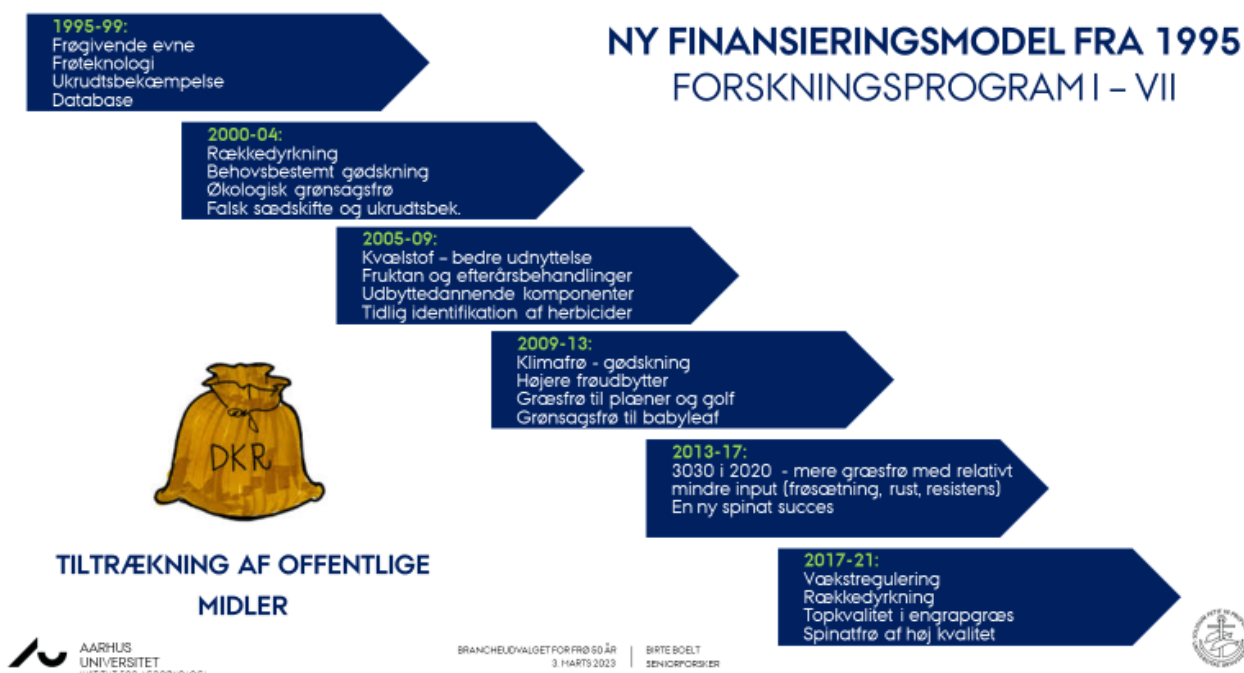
1995-99:
Frøgivende evne
Frøteknologi
Ukrudtsbekæmpelse
Database

NY FINANSIERINGSMODEL FRA 1995
FORSKNINGSPROGRAM I – VII

2000-04:
Rækkedyrkning
Behovsbestemt gødskning
Økologisk grønsagsfrø
Falsk sædskifte og ukrudtsbek.

2005-09:
Kvælstof – bedre udnyttelse
Fruktan og efterårsbehandlinger
Udbyttedannende komponenter
Tidlig identifikation af herbicider

2009-13:
Klimafrø - gødskning
Højere frøudbytter
Græsfrø til plæner og golf
Grønsagsfrø til babyleaf

DKR

2013-17:
3030 i 2020 - mere græsfrø med relativt mindre input (frøsætning, rust, resistens)
En ny spinat succes

TILTRÆKNING AF OFFENTLIGE MIDLER

2017-21:
Vækstregulering
Rækkedyrkning
Topkvalitet i engrapgræs
Spinatfrø af høj kvalitet

AARHUS UNIVERSITET
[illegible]

BRANCHEUDVALGET FOR FRØ 50 ÅR
3. MARTS 2023

BIRTE BOELT
SENIORFORSKER